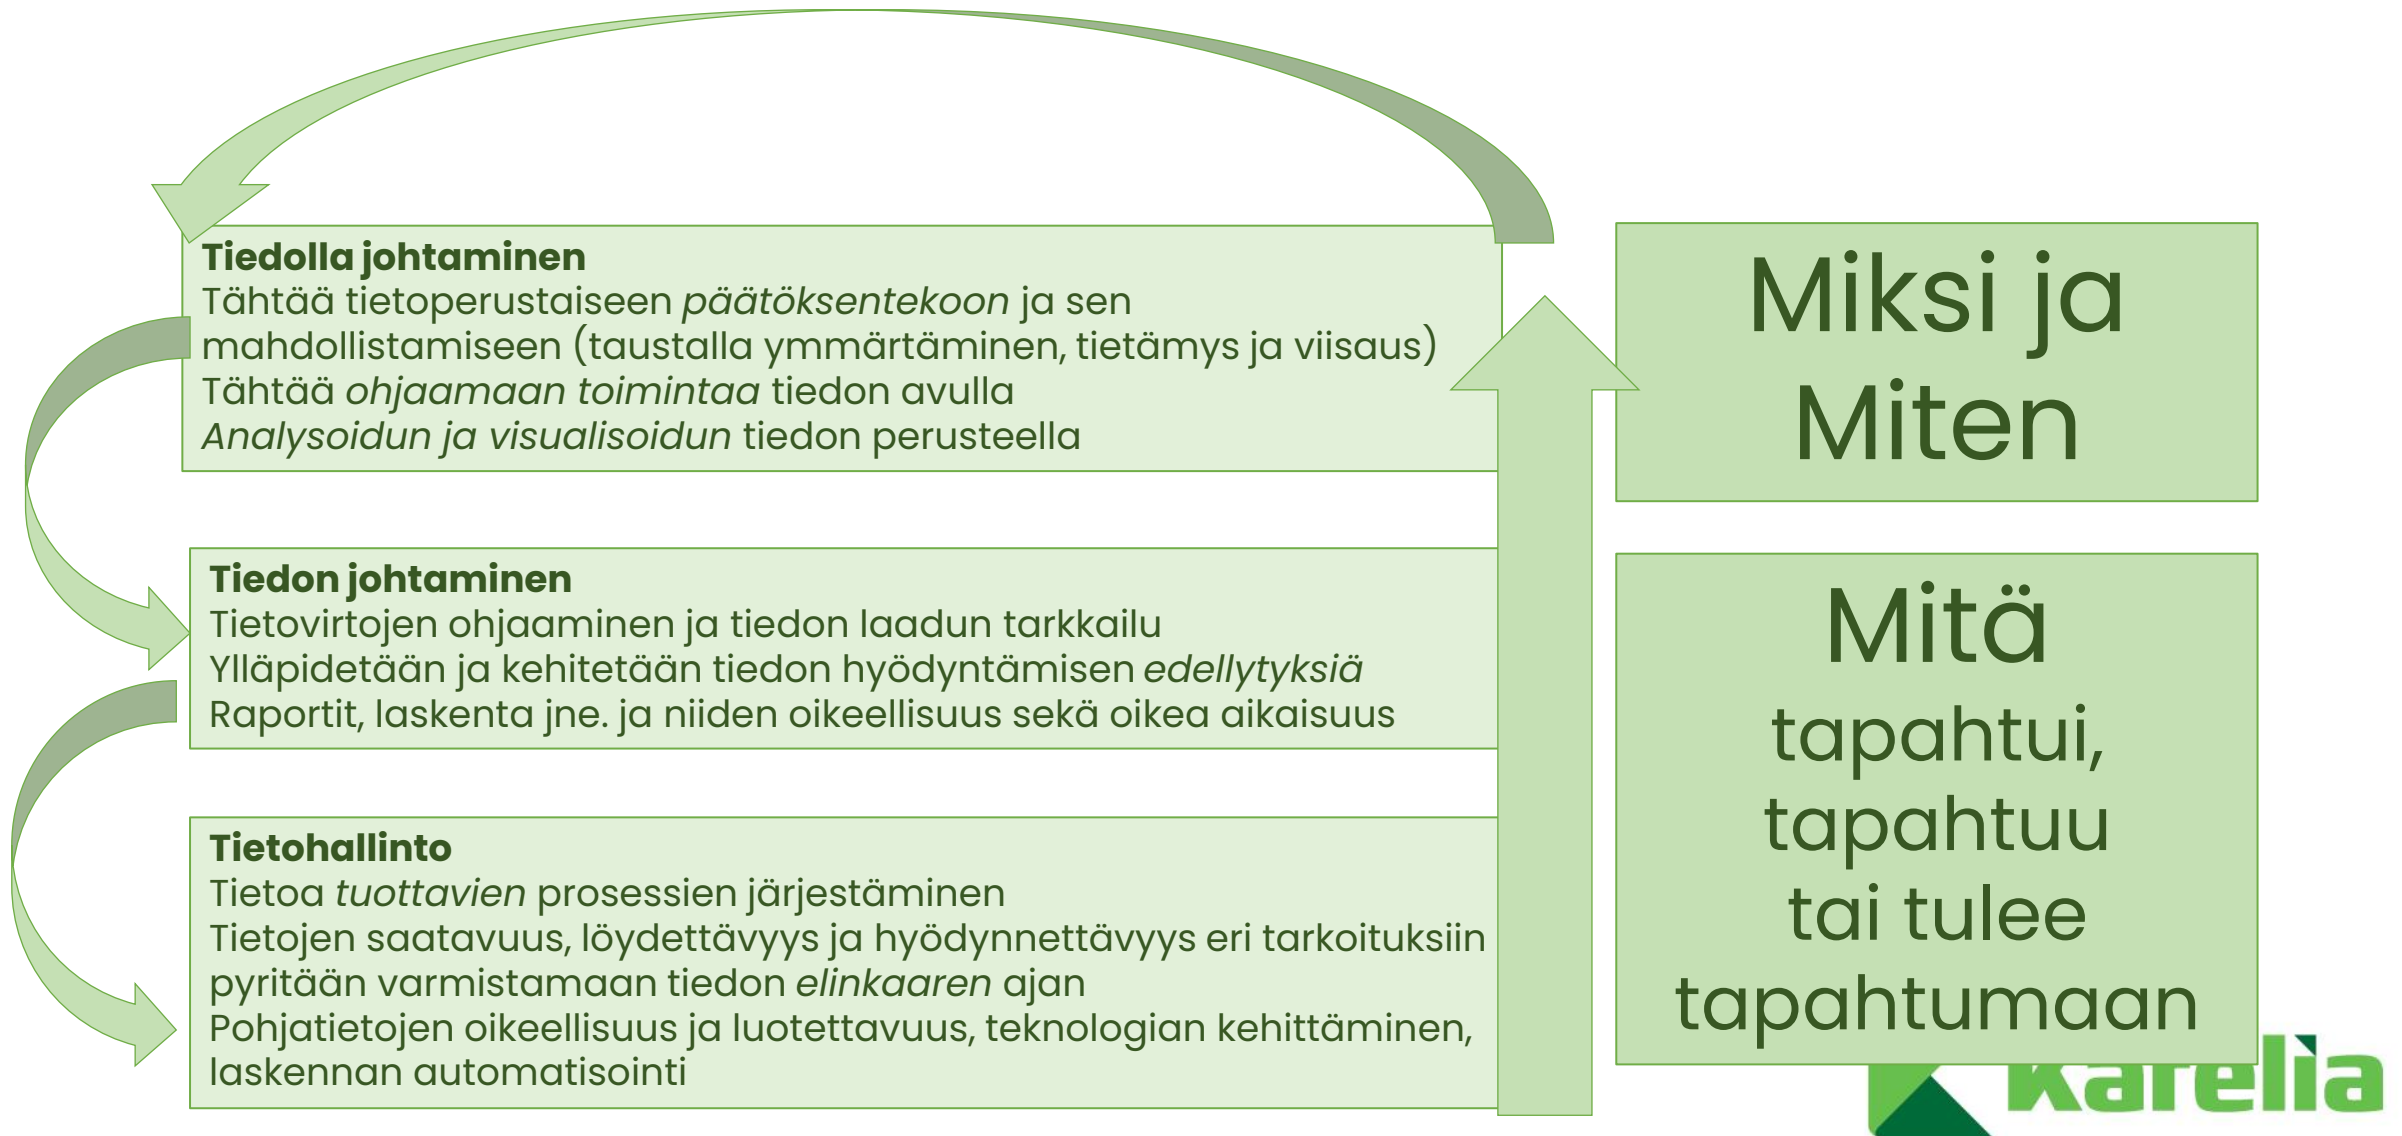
**Tiedolla johtaminen**
Tähtää tietoperustaiseen *päätöksentekoon* ja sen mahdollistamiseen (taustalla ymmärtäminen, tietämys ja viisaus)
Tähtää *ohjaamaan toimintaa* tiedon avulla
*Analysoidun ja visualisoidun* tiedon perusteella

**Tiedon johtaminen**
Tietovirtojen ohjaaminen ja tiedon laadun tarkkailu
Ylläpidetään ja kehitetään tiedon hyödyntämisen *edellytyksiä*
Raportit, laskenta jne. ja niiden oikeellisuus sekä oikea aikaisuus

**Tietohallinto**
Tietoa *tuottavien* prosessien järjestäminen
Tietojen saatavuus, löydettävyys ja hyödynnettävyys eri tarkoituksiin pyritään varmistamaan tiedon *elinkaaren* ajan
Pohjatietojen oikeellisuus ja luotettavuus, teknologian kehittäminen, laskennan automatisointi

Miksi ja Miten

Mitä tapahtui, tapahtuu tai tulee tapahtumaan

karelia